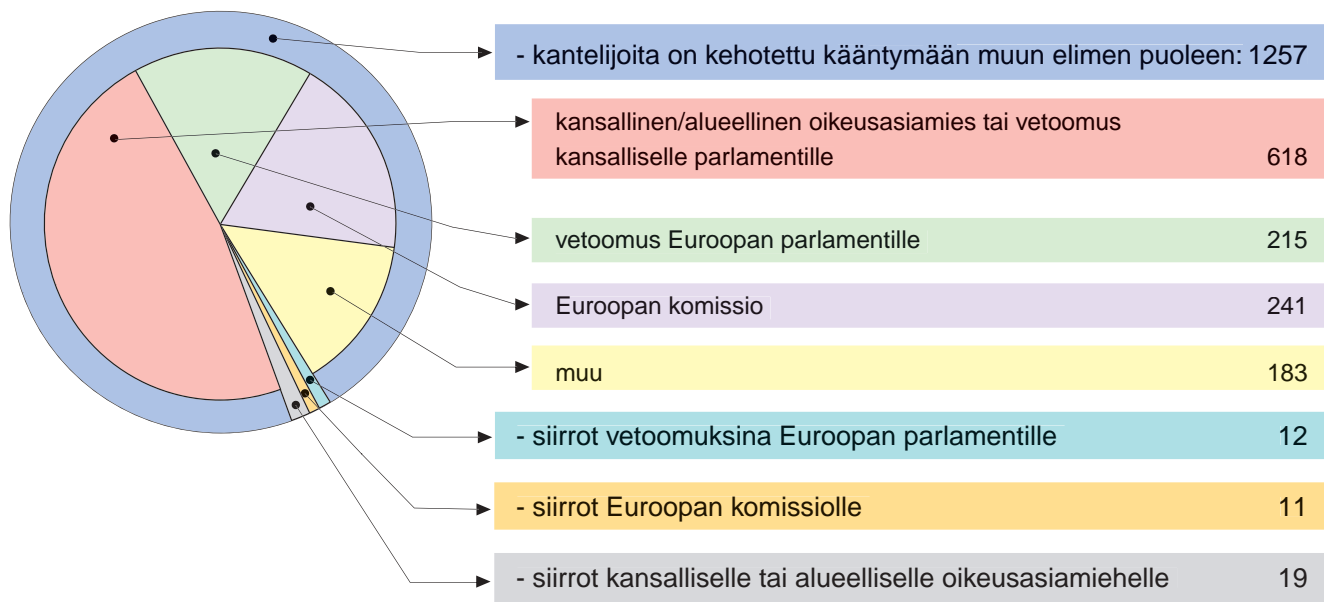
- kantelijoita on kehotettu kääntymään muun elimen puoleen: 1257

kansallinen/alueellinen oikeusasiamies tai vetoomus kansalliselle parlamentille 618

vetoomus Euroopan parlamentille 215

Euroopan komissio 241

muu 183

- siirrot vetoomuksina Euroopan parlamentille 12

- siirrot Euroopan komissiolle 11

- siirrot kansalliselle tai alueelliselle oikeusasiamiehelle 19